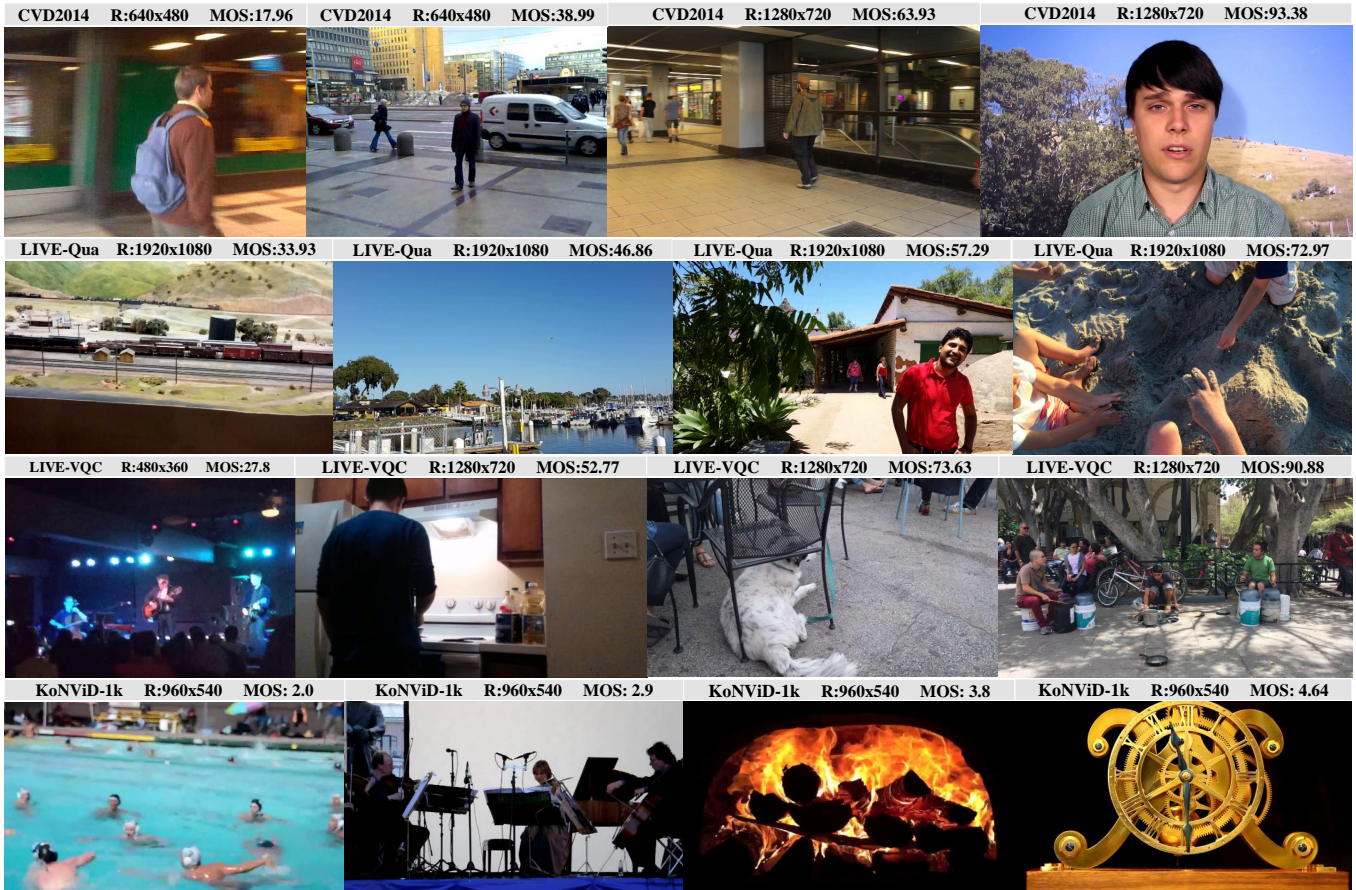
CVD2014 R:640x480 MOS:17.96
CVD2014 R:640x480 MOS:38.99
CVD2014 R:1280x720 MOS:63.93
CVD2014 R:1280x720 MOS:93.38

LIVE-Qua R:1920x1080 MOS:33.93
LIVE-Qua R:1920x1080 MOS:46.86
LIVE-Qua R:1920x1080 MOS:57.29
LIVE-Qua R:1920x1080 MOS:72.97

LIVE-VQC R:480x360 MOS:27.8
LIVE-VQC R:1280x720 MOS:52.77
LIVE-VQC R:1280x720 MOS:73.63
LIVE-VQC R:1280x720 MOS:90.88

KoNViD-1k R:960x540 MOS: 2.0
KoNViD-1k R:960x540 MOS: 2.9
KoNViD-1k R:960x540 MOS: 3.8
KoNViD-1k R:960x540 MOS: 4.64